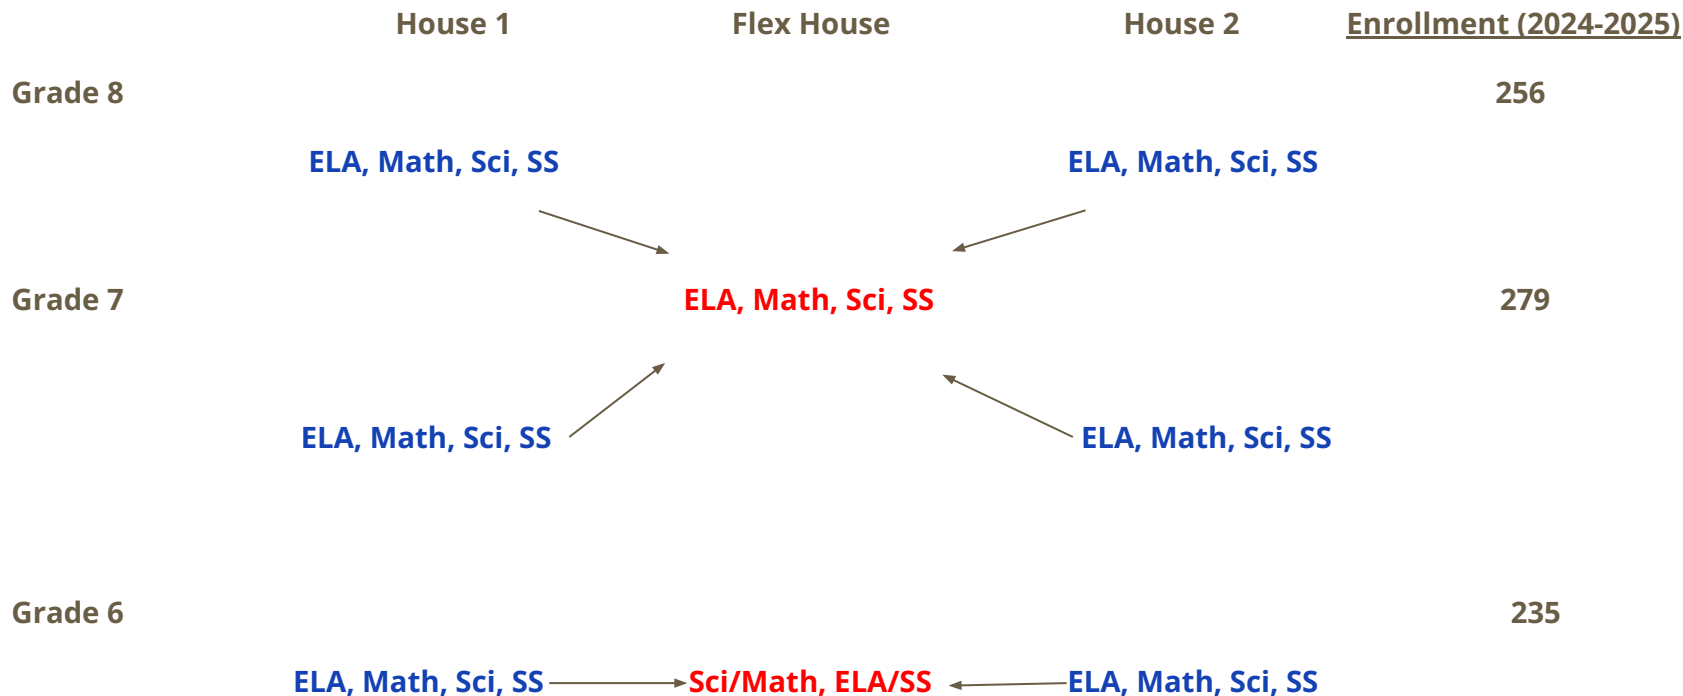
House 1 Flex House House 2 Enrollment (2024-2025)

Grade 8 256

ELA, Math, Sci, SS ELA, Math, Sci, SS

Grade 7 ELA, Math, Sci, SS 279

ELA, Math, Sci, SS ELA, Math, Sci, SS

Grade 6 235

ELA, Math, Sci, SS Sci/Math, ELA/SS ELA, Math, Sci, SS